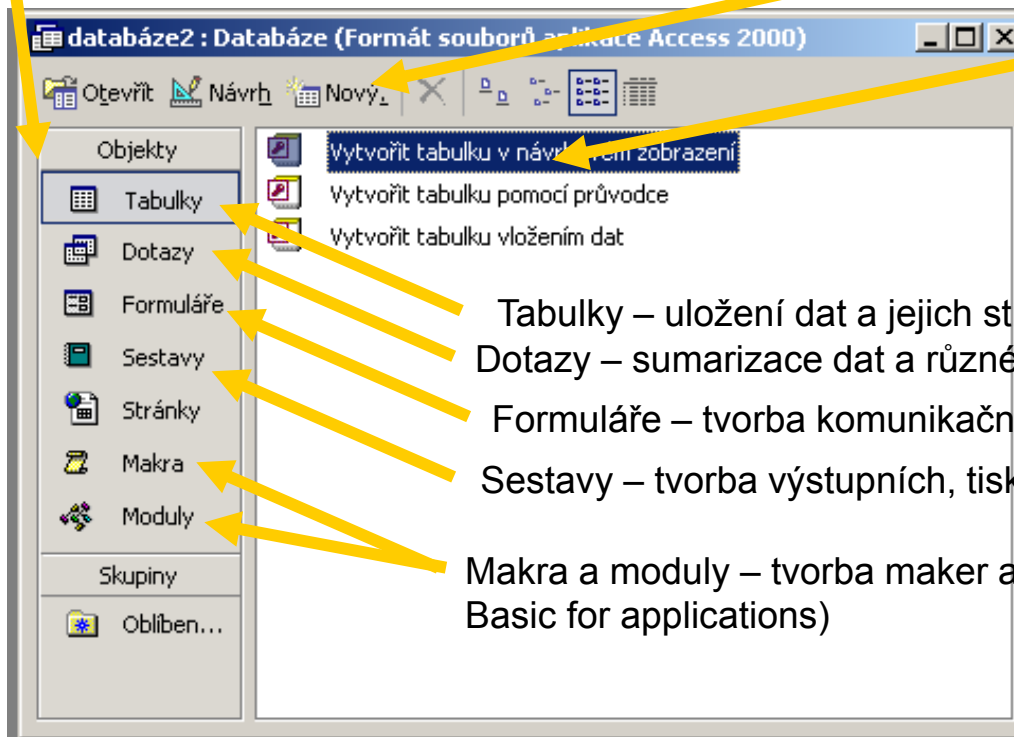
databáze2 : Databáze (Formát souborů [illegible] Access 2000)

Otevřít Návrh Nový

Objekty

Tabulky

Dotazy

Formuláře

Sestavy

Stránky

Makra

Moduly

Skupiny

Oblíben…

Vytvořit tabulku v návrh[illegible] zobrazení

Vytvořit tabulku pomocí průvodce

Vytvořit tabulku vložením dat

Tabulky – uložení dat a jejich st

Dotazy – sumarizace dat a různé

Formuláře – tvorba komunikačn

Sestavy – tvorba výstupních, tisk

Makra a moduly – tvorba maker a Basic for applications)